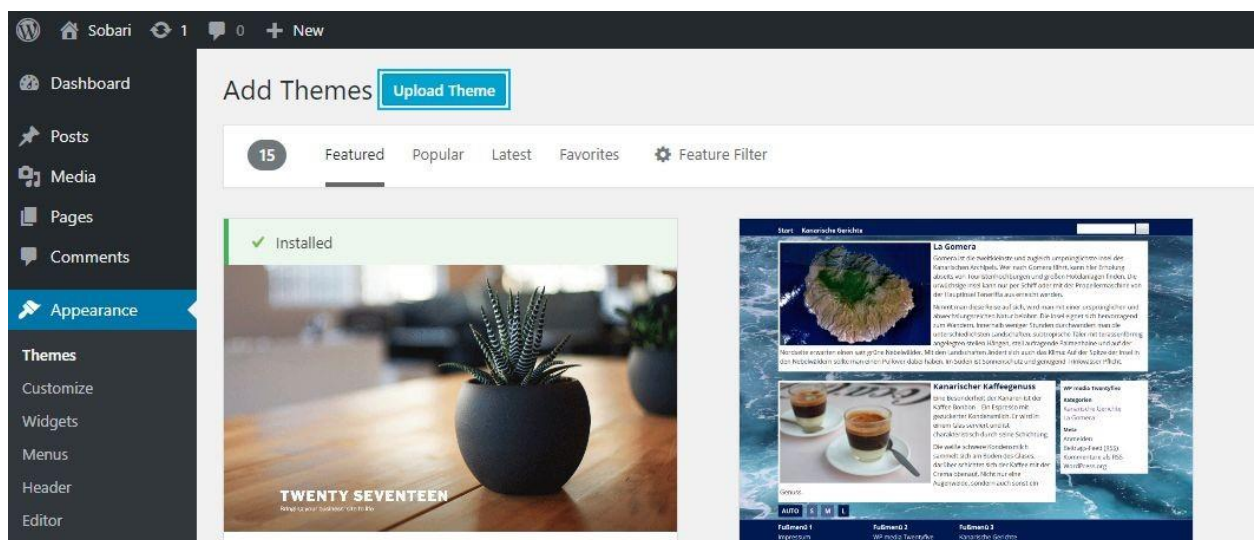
Sobari 1 0 + New

Dashboard
Posts
Media
Pages
Comments
Appearance
Themes
Customize
Widgets
Menus
Header
Editor

Add Themes Upload Theme

15 Featured Popular Latest Favorites Feature Filter

✓ Installed

TWENTY SEVENTEEN
Bring your business site to life

Start Kanarische Gerichte

La Gomera

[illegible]

Kanarischer Kaffeegenuss

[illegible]

WP media Twentyfive
Kategorien
Kanarische Gerichte
La Gomera
Meta
Anmelden
Beitrags-Feed (RSS)
Kommentare als RSS
WordPress.org

AUTO S M L

Fußmenü 1
Impressum
Fußmenü 2
WP media Twentyfive
Fußmenü 3
Kanarische Gerichte